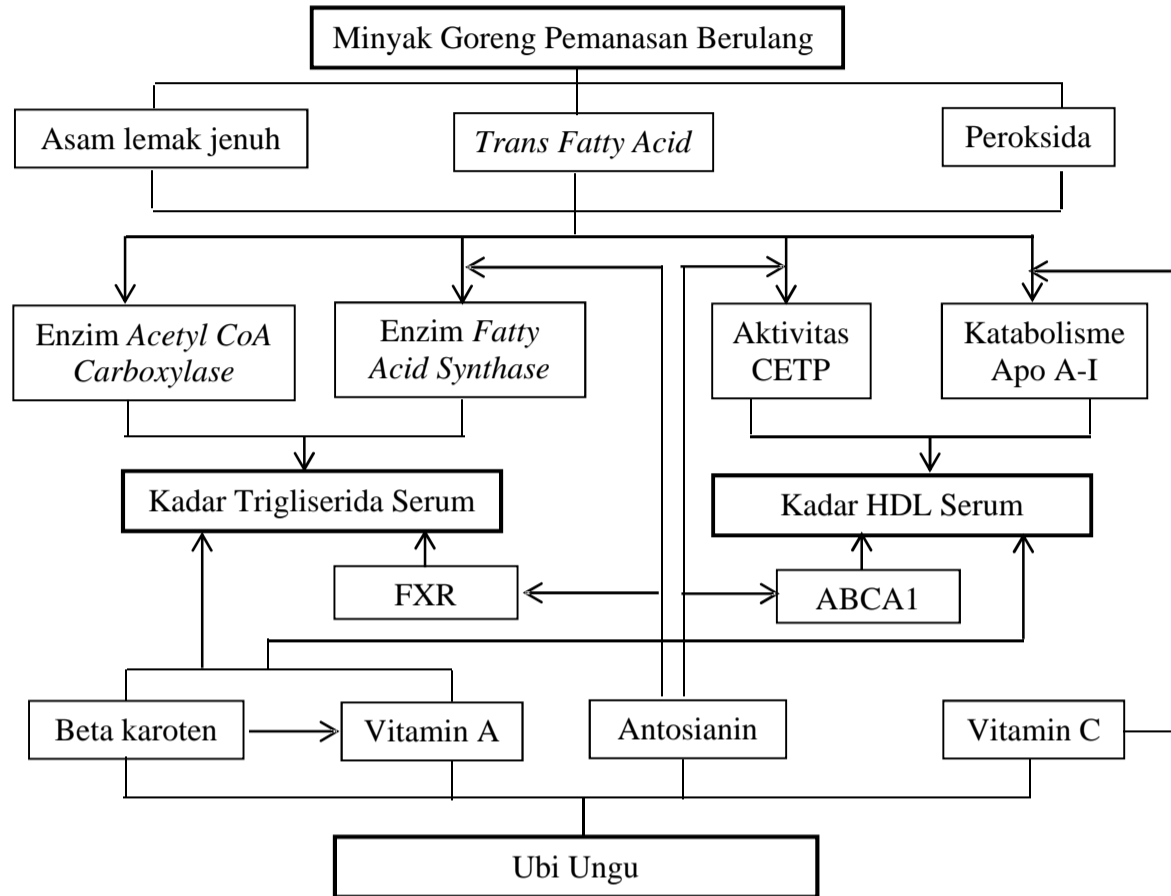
Minyak Goreng Pemanasan Berulang

Asam lemak jenuh

Trans Fatty Acid

Peroksida

Enzim Acetyl CoA Carboxylase

Enzim Fatty Acid Synthase

Aktivitas CETP

Katabolisme Apo A-I

Kadar Trigliserida Serum

Kadar HDL Serum

FXR

ABCA1

Beta karoten

Vitamin A

Antosianin

Vitamin C

Ubi Ungu